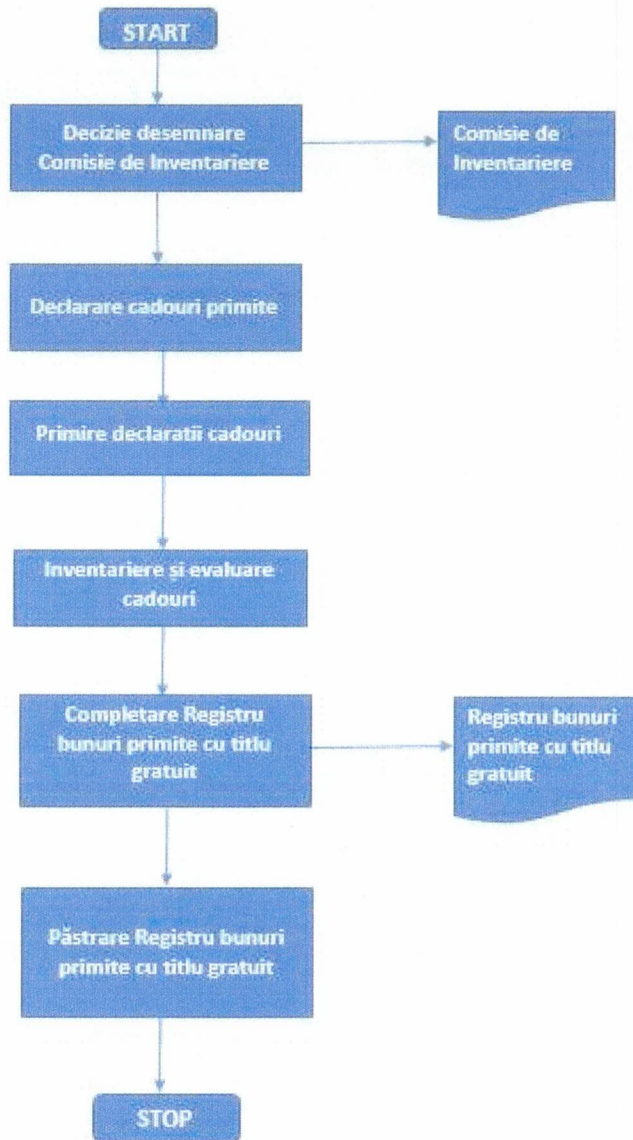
START

Decizie desemnare Comisie de Inventariere

Comisie de Inventariere

Declarare cadouri primite

Primire declaratii cadouri

Inventariere și evaluare cadouri

Completare Registru bunuri primite cu titlu gratuit

Registru bunuri primite cu titlu gratuit

Păstrare Registru bunuri primite cu titlu gratuit

STOP